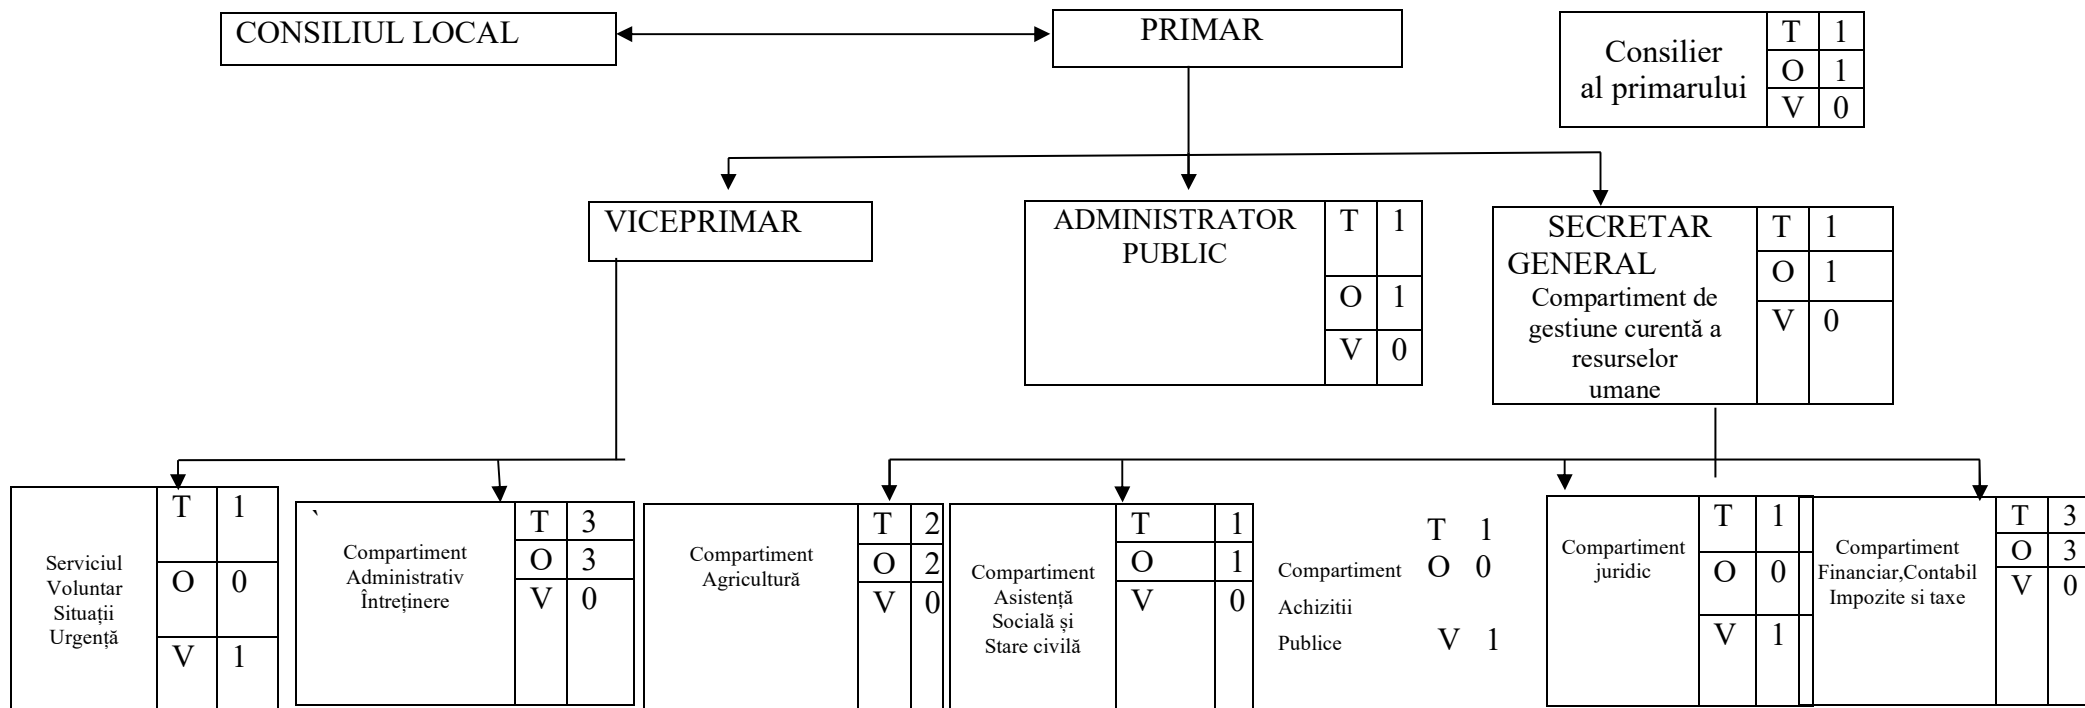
CONSILIUL LOCAL

PRIMAR

Consilier al primarului

| T | 1 |
|---|---|
| O | 1 |
| V | 0 |

VICEPRIMAR

ADMINISTRATOR PUBLIC

| T | 1 |
|---|---|
| O | 1 |
| V | 0 |

SECRETAR GENERAL
Compartiment de gestiune curentă a resurselor umane

| T | 1 |
|---|---|
| O | 1 |
| V | 0 |

Serviciul Voluntar Situații Urgență

| T | 1 |
|---|---|
| O | 0 |
| V | 1 |

`
Compartiment Administrativ Întreținere

| T | 3 |
|---|---|
| O | 3 |
| V | 0 |

Compartiment Agricultură

| T | 2 |
|---|---|
| O | 2 |
| V | 0 |

Compartiment Asistență Socială și Stare civilă

| T | 1 |
|---|---|
| O | 1 |
| V | 0 |

Compartiment Achizitii Publice

T 1
O 0
V 1

Compartiment juridic

| T | 1 |
|---|---|
| O | 0 |
| V | 1 |

Compartiment Financiar,Contabil Impozite si taxe

| T | 3 |
|---|---|
| O | 3 |
| V | 0 |